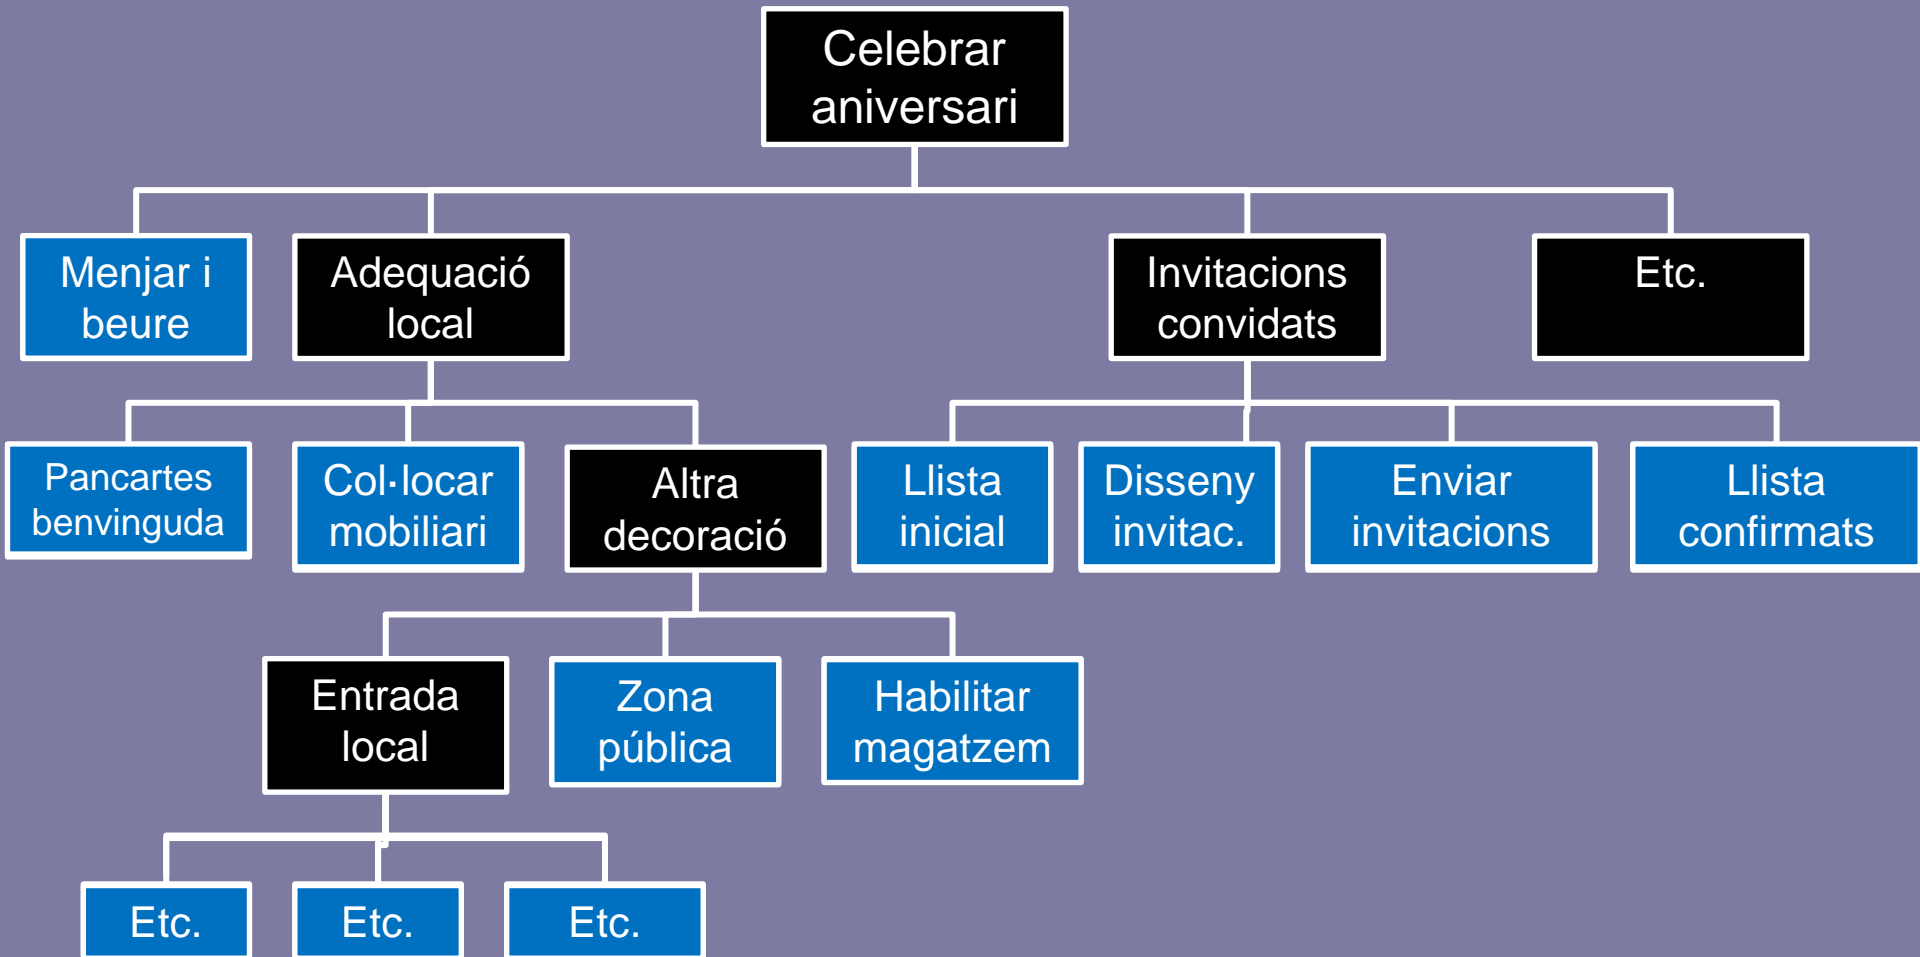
Celebrar aniversari

Menjar i beure

Adequació local

Invitacions convidats

Etc.

Pancartes benvinguda

Col·locar mobiliari

Altra decoració

Llista inicial

Disseny invitac.

Enviar invitacions

Llista confirmats

Entrada local

Zona pública

Habilitar magatzem

Etc.

Etc.

Etc.